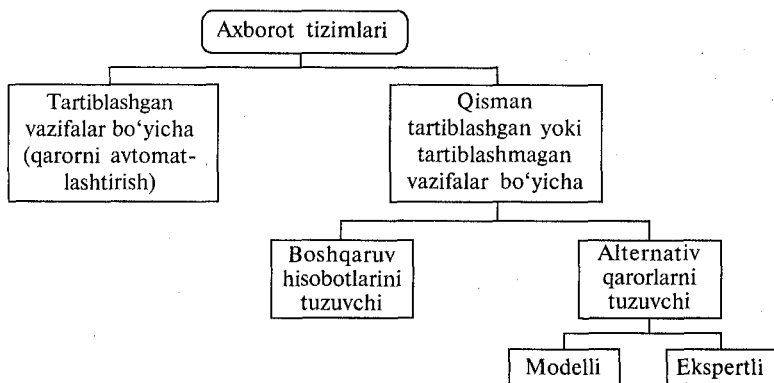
Axborot tizimlari

Tartiblashgan vazifalar bo'yicha (qarorni avtomatlashtirish)

Qisman tartiblashgan yoki tartiblashmagan vazifalar bo'yicha

Boshqaruv hisobotlarini tuzuvchi

Alternativ qarorlarni tuzuvchi

Modelli

Ekspertli